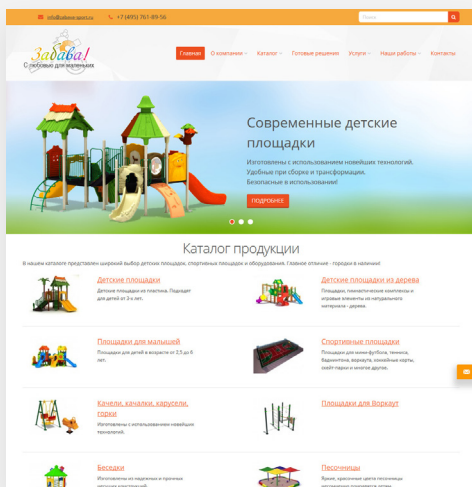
info@zabava-sport.ru +7 (495) 761-89-56

Поиск

Забава! С любовью для маленьких

Главная О компании Каталог Готовые решения Услуги Наши работы Контакты

Современные детские площадки

Изготовлены с использованием новейших технологий. Удобные при сборке и трансформации. Безопасные в использовании!

ПОДРОБНЕЕ

Каталог продукции

В нашем каталоге представлен широкий выбор детских площадок, спортивных площадок и оборудования. Главное отличие - городки в наличии!

Детские площадки
Детские площадки из пластика. Подходят для детей от 3-х лет.

Детские площадки из дерева
Площадки, гимнастические комплексы и игровые элементы из натурального материала - дерева.

Площадки для малышей
Площадки для детей в возрасте от 2,5 до 6 лет.

Спортивные площадки
Площадки для мини-футбола, тенниса, бадминтона, воркаута, хоккейные корты, скейт-парки и многое другое.

Качели, качалки, карусели, горки
Изготовлены с использованием новейших технологий.

Площадки для Воркаут

Беседки
Изготовлены из надежных и прочных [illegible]

Песочницы
Яркие, красочные цвета песочницы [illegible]